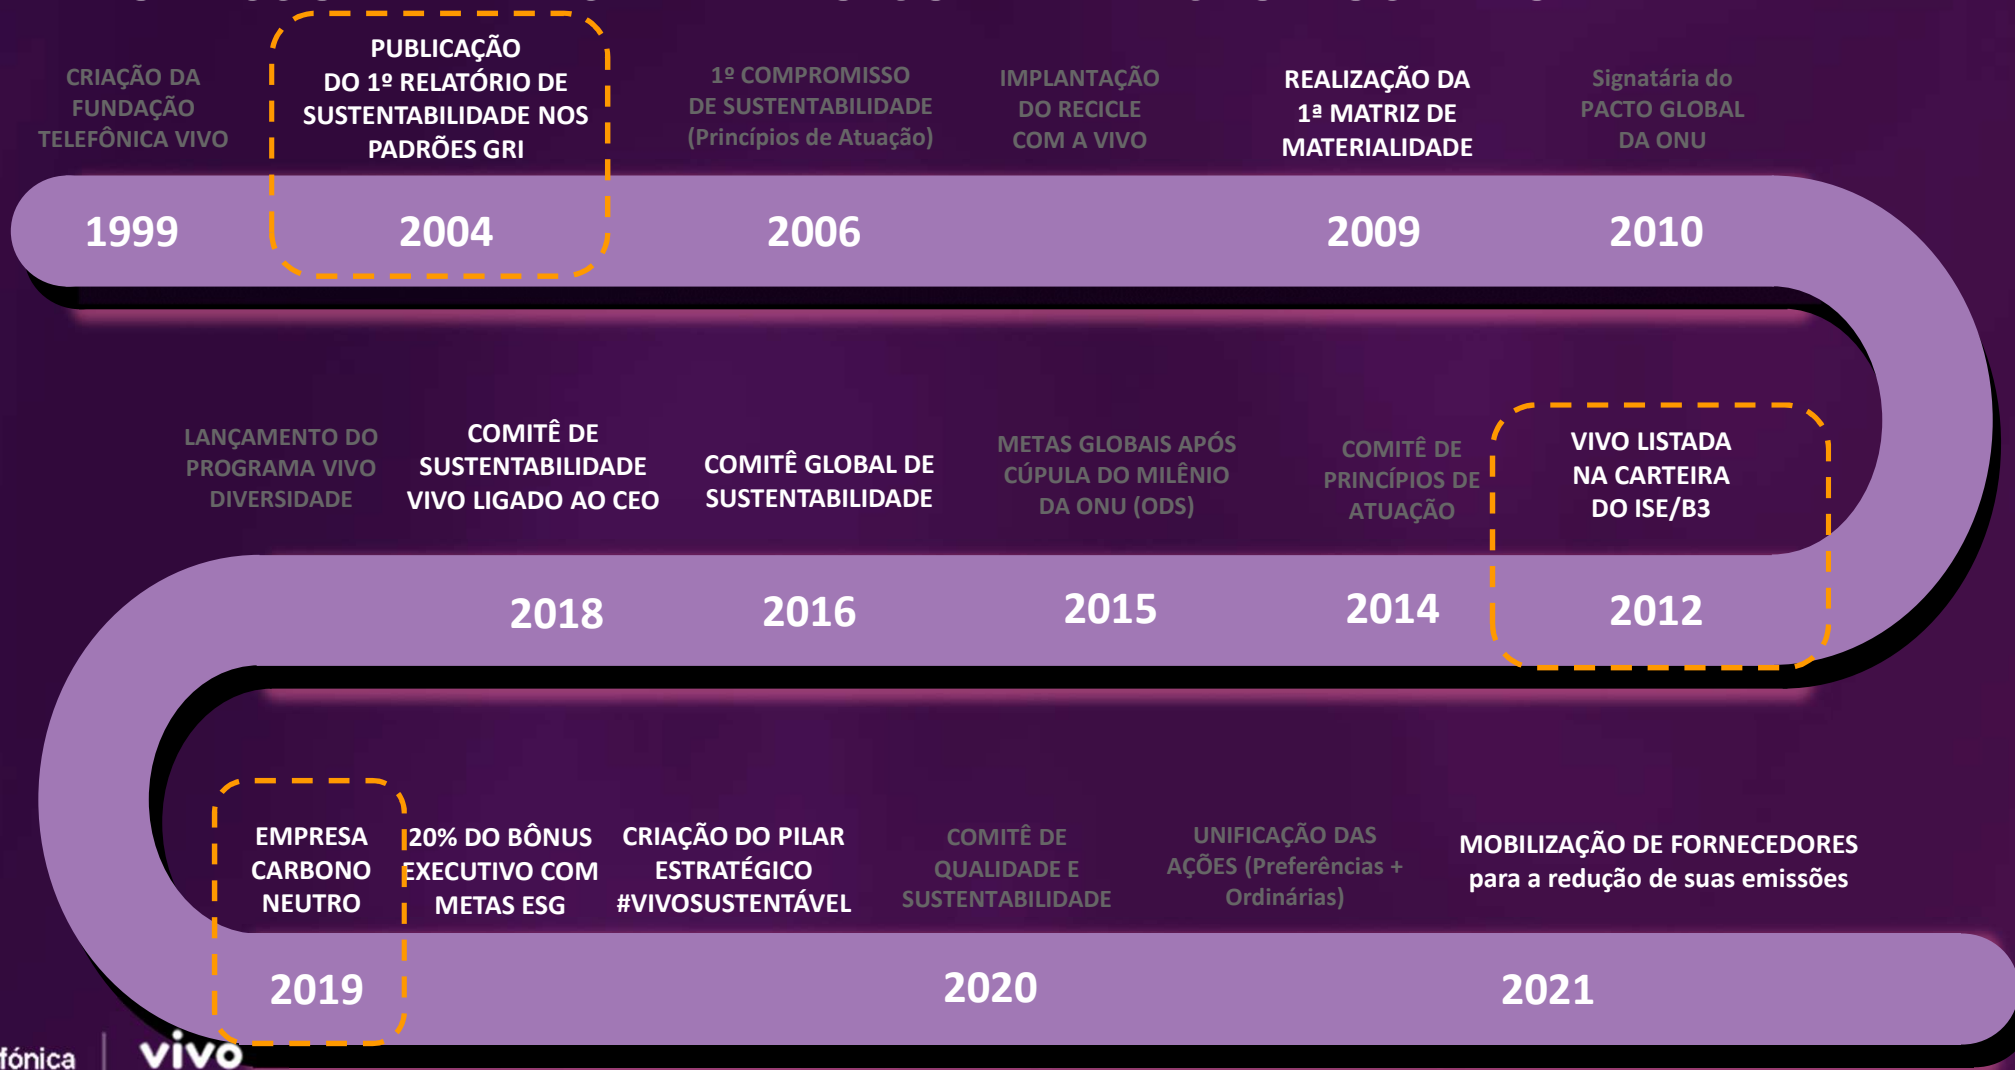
CRIAÇÃO DA FUNDAÇÃO TELEFÔNICA VIVO

1999

PUBLICAÇÃO DO 1º RELATÓRIO DE SUSTENTABILIDADE NOS PADRÕES GRI

2004

1º COMPROMISSO DE SUSTENTABILIDADE (Princípios de Atuação)

2006

IMPLANTAÇÃO DO RECICLE COM A VIVO

REALIZAÇÃO DA 1ª MATRIZ DE MATERIALIDADE

2009

Signatária do PACTO GLOBAL DA ONU

2010

LANÇAMENTO DO PROGRAMA VIVO DIVERSIDADE

COMITÊ DE SUSTENTABILIDADE VIVO LIGADO AO CEO

2018

COMITÊ GLOBAL DE SUSTENTABILIDADE

2016

METAS GLOBAIS APÓS CÚPULA DO MILÊNIO DA ONU (ODS)

2015

COMITÊ DE PRINCÍPIOS DE ATUAÇÃO

2014

VIVO LISTADA NA CARTEIRA DO ISE/B3

2012

EMPRESA CARBONO NEUTRO

2019

20% DO BÔNUS EXECUTIVO COM METAS ESG

CRIAÇÃO DO PILAR ESTRATÉGICO #VIVOSUSTENTÁVEL

COMITÊ DE QUALIDADE E SUSTENTABILIDADE

2020

UNIFICAÇÃO DAS AÇÕES (Preferências + Ordinárias)

MOBILIZAÇÃO DE FORNECEDORES para a redução de suas emissões

2021

fónica | vivo